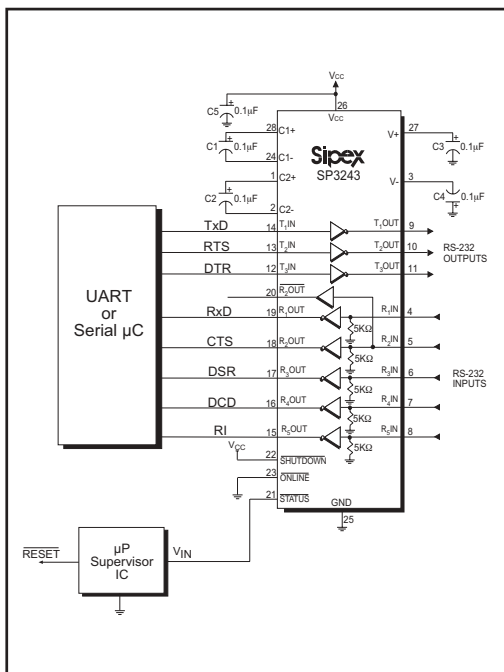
$V_{CC}$

26

$V_{CC}$

C5 0.1µF

28 C1+

C1 0.1µF

24 C1-

Sipex

SP3243

1 C2+

C2 0.1µF

2 C2-

27 V+

C3 0.1µF

3 V-

C4 0.1µF

UART or Serial µC

TxD 14 $T_1IN$ $T_1OUT$ 9

RTS 13 $T_2IN$ $T_2OUT$ 10

DTR 12 $T_3IN$ $T_3OUT$ 11

RS-232 OUTPUTS

20 $\overline{R_2OUT}$

RxD 19 $R_1OUT$ $R_1IN$ 4

5KΩ

CTS 18 $R_2OUT$ $R_2IN$ 5

5KΩ

DSR 17 $R_3OUT$ $R_3IN$ 6

5KΩ

RS-232 INPUTS

DCD 16 $R_4OUT$ $R_4IN$ 7

5KΩ

RI 15 $R_5OUT$ $R_5IN$ 8

5KΩ

$V_{CC}$ 22 $\overline{SHUTDOWN}$

23 $\overline{ONLINE}$

21 $\overline{STATUS}$

GND

25

$\overline{RESET}$

µP Supervisor IC

$V_{IN}$